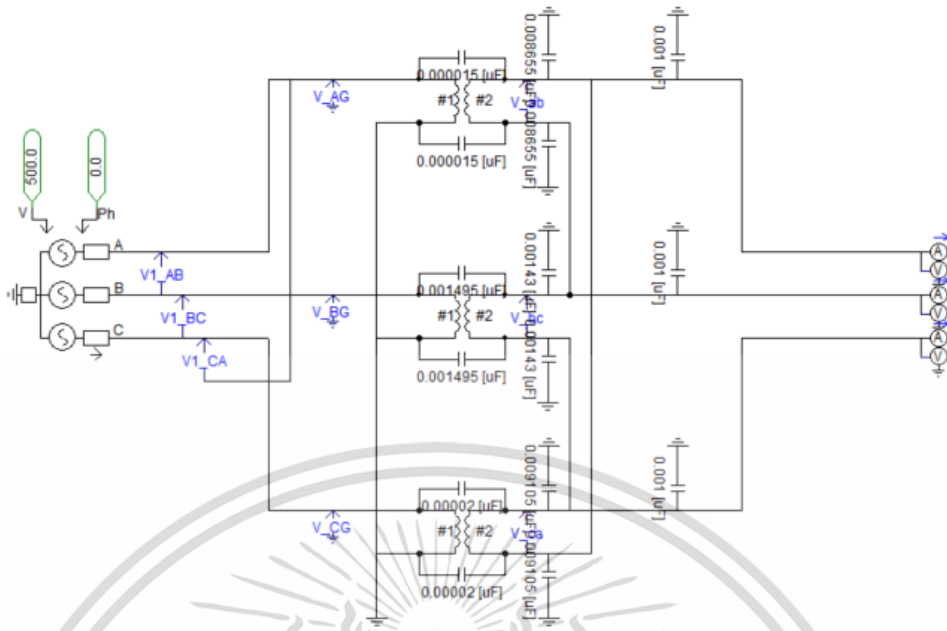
500.0
0.0
V
Ph
A
B
C
V1_AB
V1_BC
V1_CA
V_AG
V_BG
V_CG
0.000015 [uF]
#1
#2
0.000015 [uF]
0.008655 [uF]
V_ab
0.008655 [uF]
0.001 [uF]
0.001495 [uF]
#1
#2
0.001495 [uF]
0.00143 [uF]
V_bc
0.00143 [uF]
0.001 [uF]
0.00002 [uF]
#1
#2
0.00002 [uF]
0.009105 [uF]
V_ca
0.009105 [uF]
0.001 [uF]
A
V
A
V
A
V